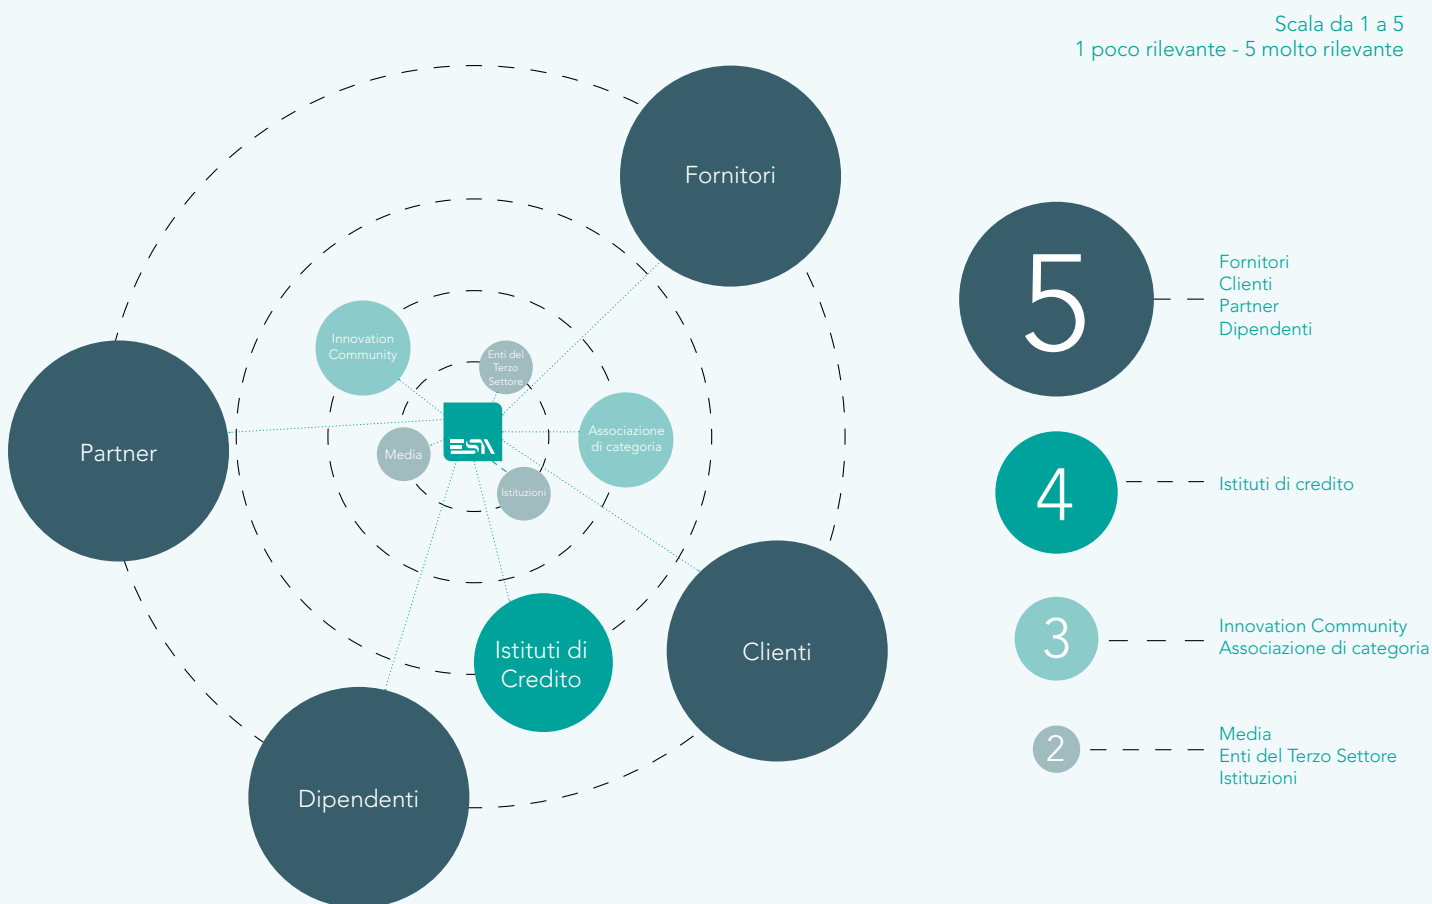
Scala da 1 a 5
1 poco rilevante - 5 molto rilevante

Fornitori

Innovation Community

Enti del Terzo Settore

Partner

Media

ESA

Associazione di categoria

Istituzioni

Istituti di Credito

Clienti

Dipendenti

5

Fornitori
Clienti
Partner
Dipendenti

4

Istituti di credito

3

Innovation Community
Associazione di categoria

2

Media
Enti del Terzo Settore
Istituzioni